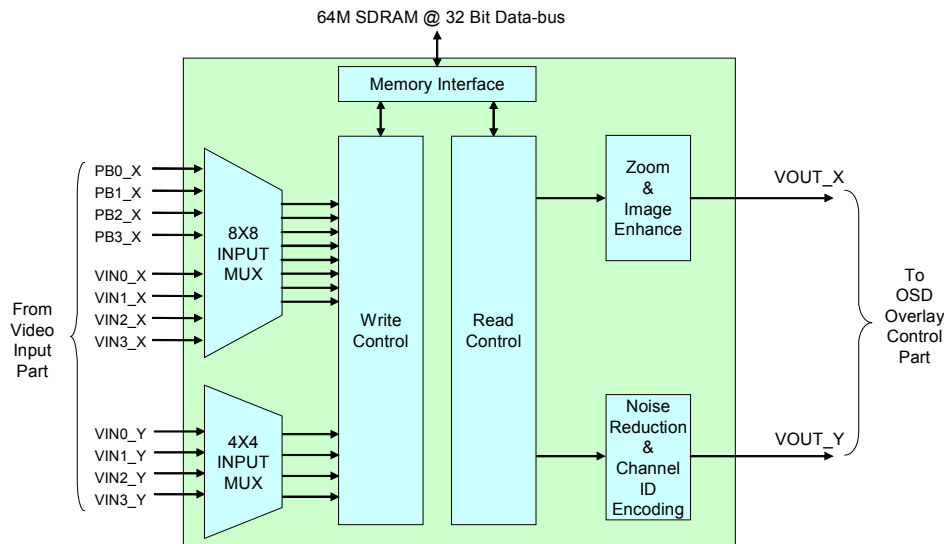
64M SDRAM @ 32 Bit Data-bus

Memory Interface

From Video Input Part

PB0_X
PB1_X
PB2_X
PB3_X
VIN0_X
VIN1_X
VIN2_X
VIN3_X

8X8 INPUT MUX

VIN0_Y
VIN1_Y
VIN2_Y
VIN3_Y

4X4 INPUT MUX

Write Control

Read Control

Zoom & Image Enhance

Noise Reduction & Channel ID Encoding

VOUT_X

VOUT_Y

To OSD Overlay Control Part